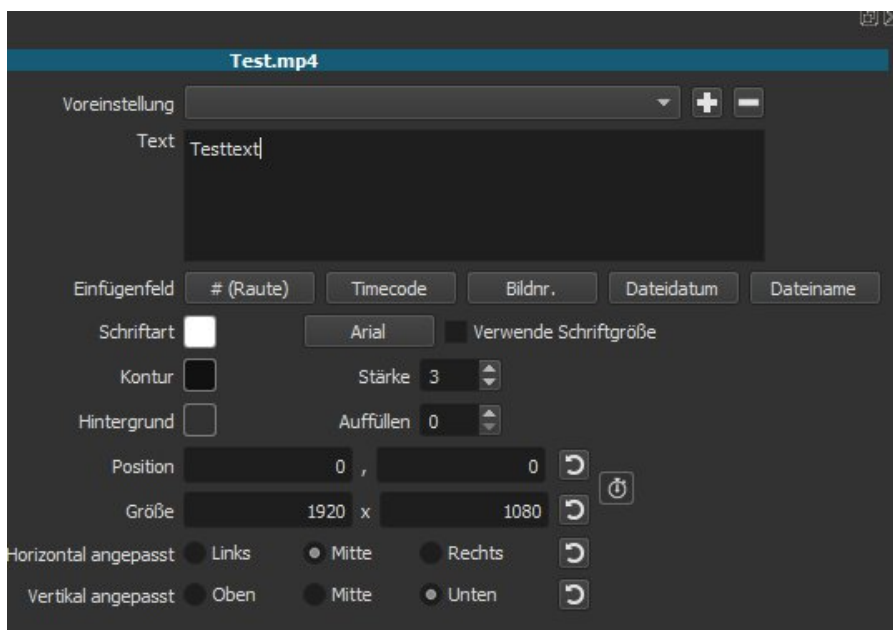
Test.mp4

Voreinstellung

Text Testtext

Einfügenfeld # (Raute) Timecode Bildnr. Dateidatum Dateiname

Schriftart Arial Verwende Schriftgröße

Kontur Stärke 3

Hintergrund Auffüllen 0

Position 0 , 0

Größe 1920 x 1080

Horizontal angepasst Links Mitte Rechts

Vertikal angepasst Oben Mitte Unten